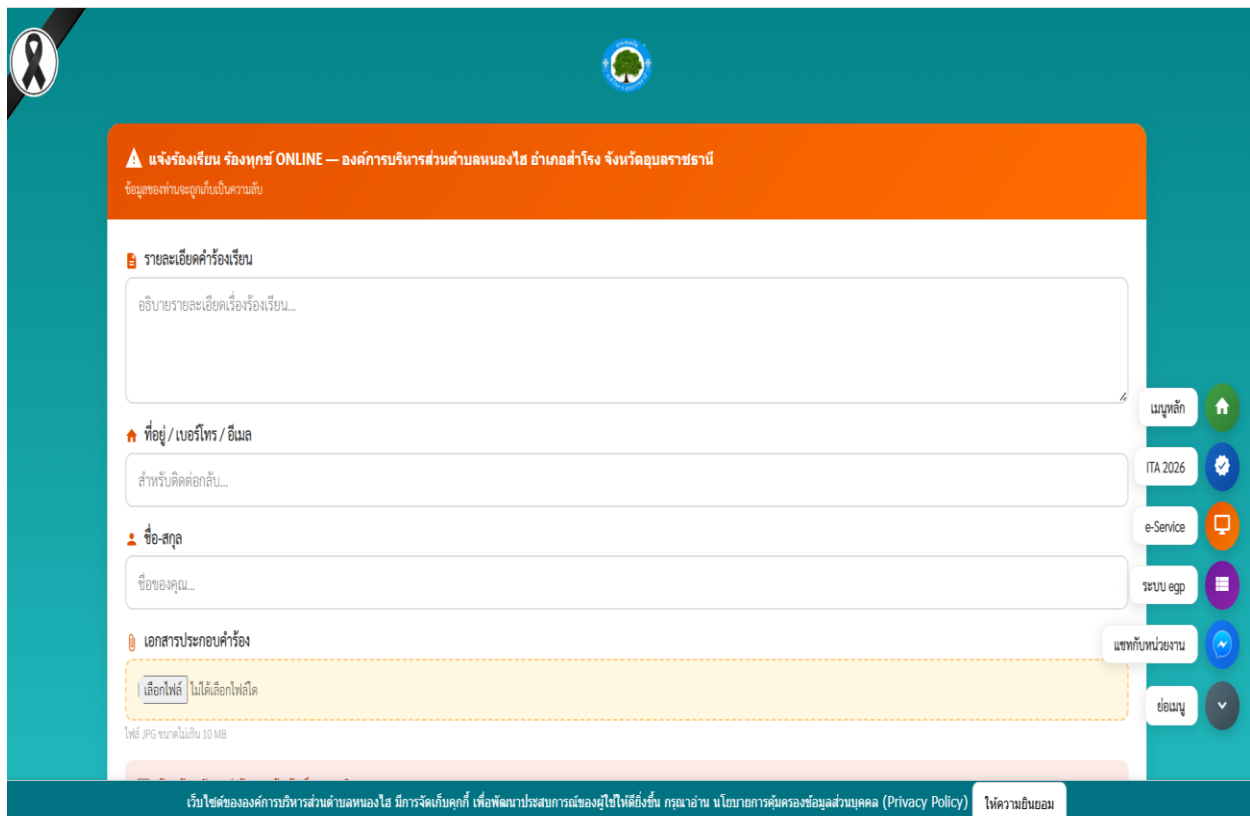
แจ้งร้องเรียน ร้องทุกข์ ONLINE — องค์การบริหารส่วนตำบลหนองไฮ อำเภอสำโรง จังหวัดอุบลราชธานี
ข้อมูลของท่านจะถูกเก็บเป็นความลับ

รายละเอียดคำร้องเรียน
อธิบายรายละเอียดเรื่องร้องเรียน...

ที่อยู่ / เบอร์โทร / อีเมล
สำหรับติดต่อกลับ...

ชื่อ-สกุล
ชื่อของคุณ...

เอกสารประกอบคำร้อง
เลือกไฟล์ ไม่ได้เลือกไฟล์ใด
ไฟล์ JPG ขนาดไม่เกิน 10 MB

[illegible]

เมนูหลัก
ITA 2026
e-Service
ระบบ egp
แชทกับหน่วยงาน
ย่อเมนู

เว็บไซต์ขององค์การบริหารส่วนตำบลหนองไฮ มีการจัดเก็บคุกกี้ เพื่อพัฒนาประสบการณ์ของผู้ใช้ให้ดียิ่งขึ้น กรุณาอ่าน นโยบายการคุ้มครองข้อมูลส่วนบุคคล (Privacy Policy) ให้ความยินยอม